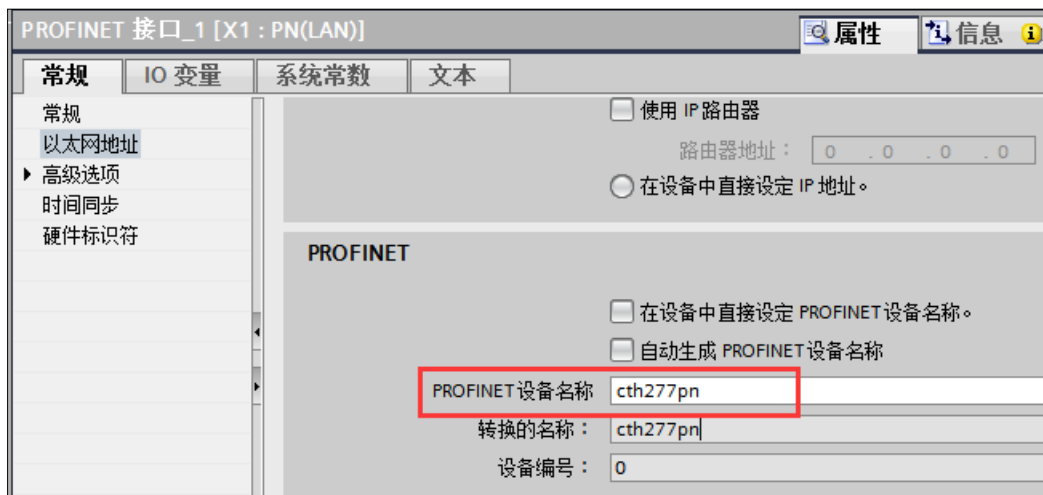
PROFINET 接口_1 [X1 : PN(LAN)]

属性 信息

常规 IO 变量 系统常数 文本

常规
以太网地址
▸ 高级选项
时间同步
硬件标识符

使用 IP 路由器

路由器地址： 0 . 0 . 0 . 0

在设备中直接设定 IP 地址。

PROFINET

在设备中直接设定 PROFINET设备名称。

自动生成 PROFINET设备名称

PROFINET设备名称 cth277pn

转换的名称： cth277pn

设备编号： 0